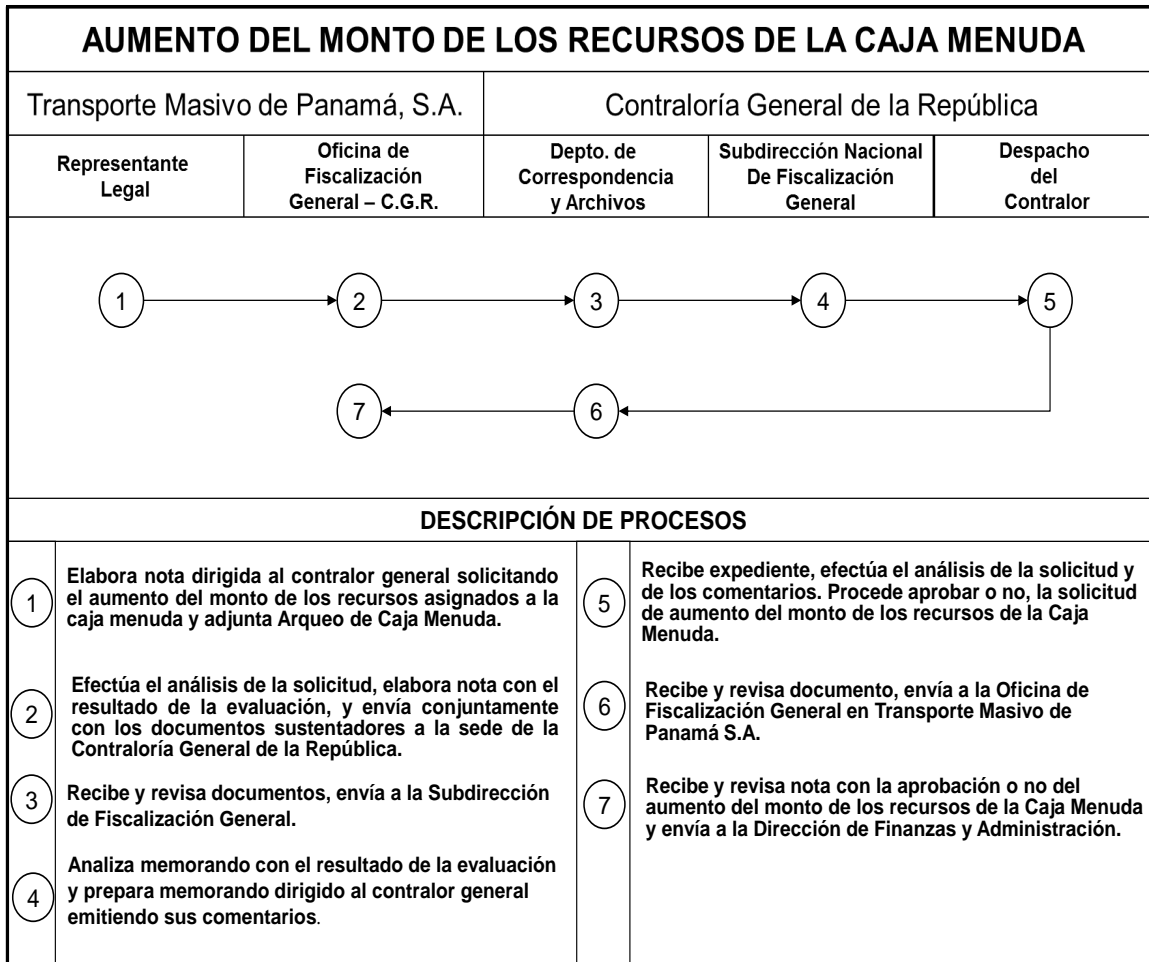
AUMENTO DEL MONTO DE LOS RECURSOS DE LA CAJA MENUDA

Transporte Masivo de Panamá, S.A.

Contraloría General de la República

Representante Legal

Oficina de Fiscalización General – C.G.R.

Depto. de Correspondencia y Archivos

Subdirección Nacional De Fiscalización General

Despacho del Contralor

1

2

3

4

5

7

6

DESCRIPCIÓN DE PROCESOS

1 Elabora nota dirigida al contralor general solicitando el aumento del monto de los recursos asignados a la caja menuda y adjunta Arqueo de Caja Menuda.

2 Efectúa el análisis de la solicitud, elabora nota con el resultado de la evaluación, y envía conjuntamente con los documentos sustentadores a la sede de la Contraloría General de la República.

3 Recibe y revisa documentos, envía a la Subdirección de Fiscalización General.

4 Analiza memorando con el resultado de la evaluación y prepara memorando dirigido al contralor general emitiendo sus comentarios.

5 Recibe expediente, efectúa el análisis de la solicitud y de los comentarios. Procede aprobar o no, la solicitud de aumento del monto de los recursos de la Caja Menuda.

6 Recibe y revisa documento, envía a la Oficina de Fiscalización General en Transporte Masivo de Panamá S.A.

7 Recibe y revisa nota con la aprobación o no del aumento del monto de los recursos de la Caja Menuda y envía a la Dirección de Finanzas y Administración.